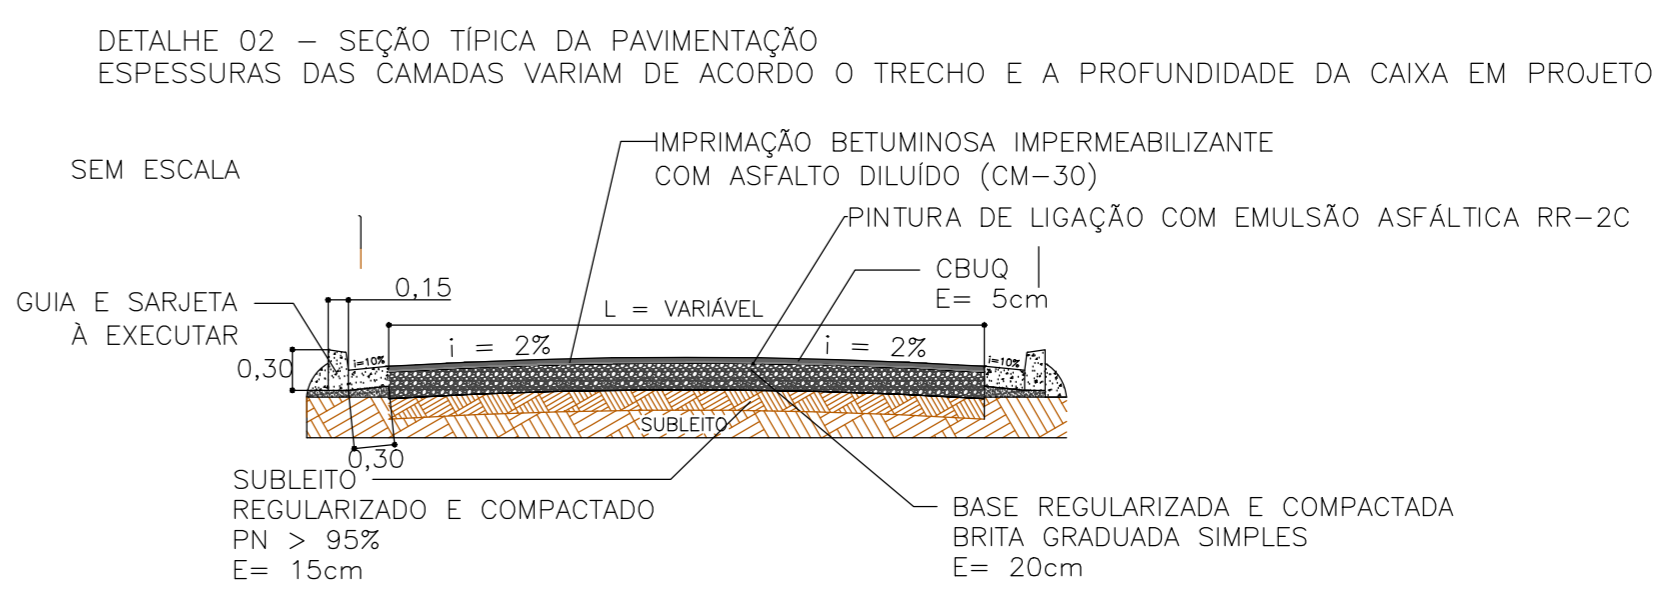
DETALHE 02 – SEÇÃO TÍPICA DA PAVIMENTAÇÃO
ESPESSURAS DAS CAMADAS VARIAM DE ACORDO O TRECHO E A PROFUNDIDADE DA CAIXA EM PROJETO

SEM ESCALA

IMPRIMAÇÃO BETUMINOSA IMPERMEABILIZANTE
COM ASFALTO DILUÍDO (CM–30)

PINTURA DE LIGAÇÃO COM EMULSÃO ASFÁLTICA RR–2C

CBUQ
E= 5cm

GUIA E SARJETA
À EXECUTAR

0,15

L = VARIÁVEL

i = 2%

i = 2%

0,30

i=10%

i=10%

SUBLEITO

0,30

SUBLEITO
REGULARIZADO E COMPACTADO
PN > 95%
E= 15cm

BASE REGULARIZADA E COMPACTADA
BRITA GRADUADA SIMPLES
E= 20cm